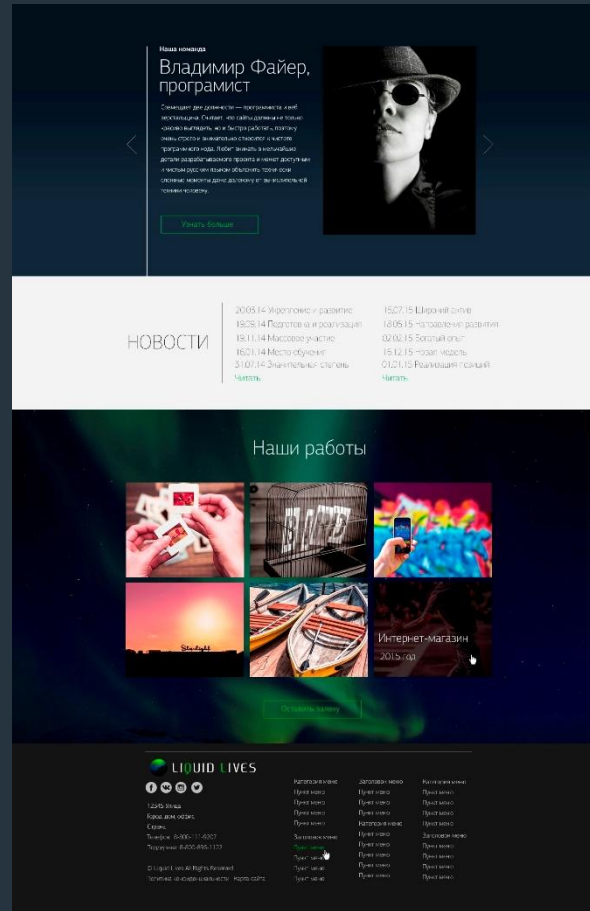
Наша команда

Владимир Файер, програмист

Совмещает две должности — программиста и веб верстальщика. Считает, что сайты должны не только красиво выглядеть, но и быстро работать, поэтому очень строго и внимательно относится к чистоте программного кода. Любит вникать в мельчайшие детали разрабатываемого проекта и может доступным и чистым русским языком объяснить почти все сложные моменты даже далекому от вы-ихальной техники человеку.

Узнать больше

НОВОСТИ

20.03.14 Укрепление и развитие
19.05.14 Подготовка и реализация
19.11.14 Массовое участие
16.01.14 Место обучения
31.07.14 Значительные степень
Читать

15.07.15 Широкий актив
18.05.15 Направления развития
02.02.15 Богатый опыт
15.12.15 Новая модель
01.01.15 Реализация позиций
Читать

Наши работы

Интернет-магазин
2015 год

Оставить заявку

LIQUID LIVES

12345 Улица
Город, дом, офис
Страна
Телефон: 8-800-11-6307
Техподдержка: 8-800-806-1123

© Liquid Lives All Rights Reserved
Политика конфиденциальности Карта сайта

Категория меню
Пункт меню
Пункт меню
Пункт меню
Пункт меню
Заголовок меню
Пункт меню
Пункт меню
Пункт меню
Пункт меню

Заголовок меню
Пункт меню
Пункт меню
Пункт меню
Пункт меню
Категория меню
Пункт меню
Пункт меню
Пункт меню
Пункт меню

Категория меню
Пункт меню
Пункт меню
Пункт меню
Пункт меню
Заголовок меню
Пункт меню
Пункт меню
Пункт меню
Пункт меню